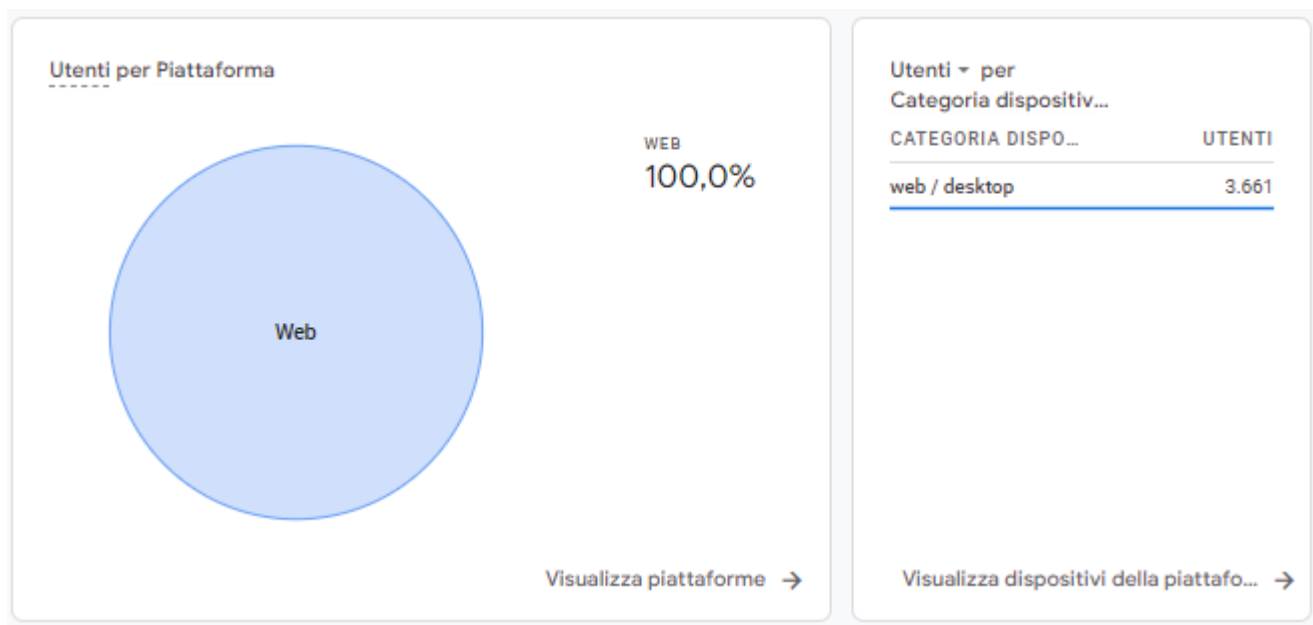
Utenti per Piattaforma

WEB
100,0%

Web

Visualizza piattaforme →

Utenti ▾ per
Categoria dispositiv...

| CATEGORIA DISPO... | UTENTI |
|---|---|
| web / desktop | 3.661 |

Visualizza dispositivi della piattafo... →